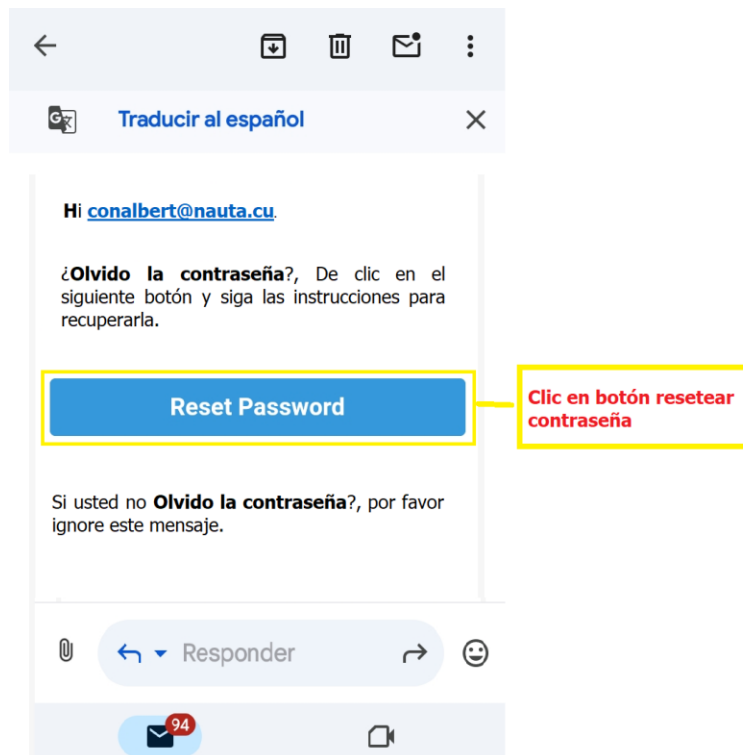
Traducir al español

Hi conalbert@nauta.cu.

¿Olvido la contraseña?, De clic en el siguiente botón y siga las instrucciones para recuperarla.

Reset Password

Clic en botón resetear contraseña

Si usted no Olvido la contraseña?, por favor ignore este mensaje.

Responder

94